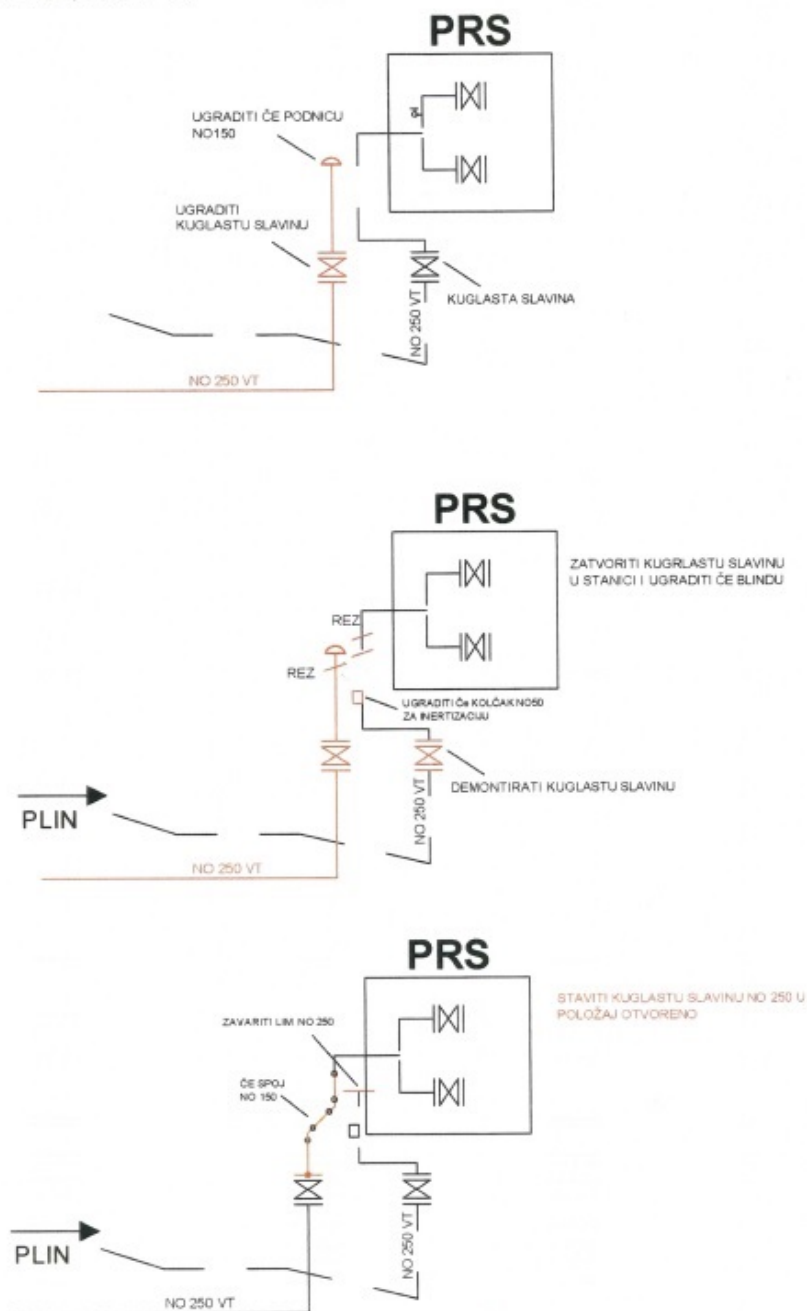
PRS

UGRADITI ČE PODNICU NO150

UGRADITI KUGLASTU SLAVINU

NO 250 VT

KUGLASTA SLAVINA

NO 250 VT

PRS

ZATVORITI KUGRLASTU SLAVINU U STANICI I UGRADITI ČE BLINDU

REZ

REZ

UGRADITI Če KOLČAK NO50 ZA INERTIZACIJU

NO 250 VT

DEMONTIRATI KUGLASTU SLAVINU

PLIN

NO 250 VT

PRS

STAVITI KUGLASTU SLAVINU NO 250 U POLOŽAJ OTVORENO

ZAVARITI LIM NO 250

ČE SPOJ NO 150

NO 250 VT

PLIN

NO 250 VT